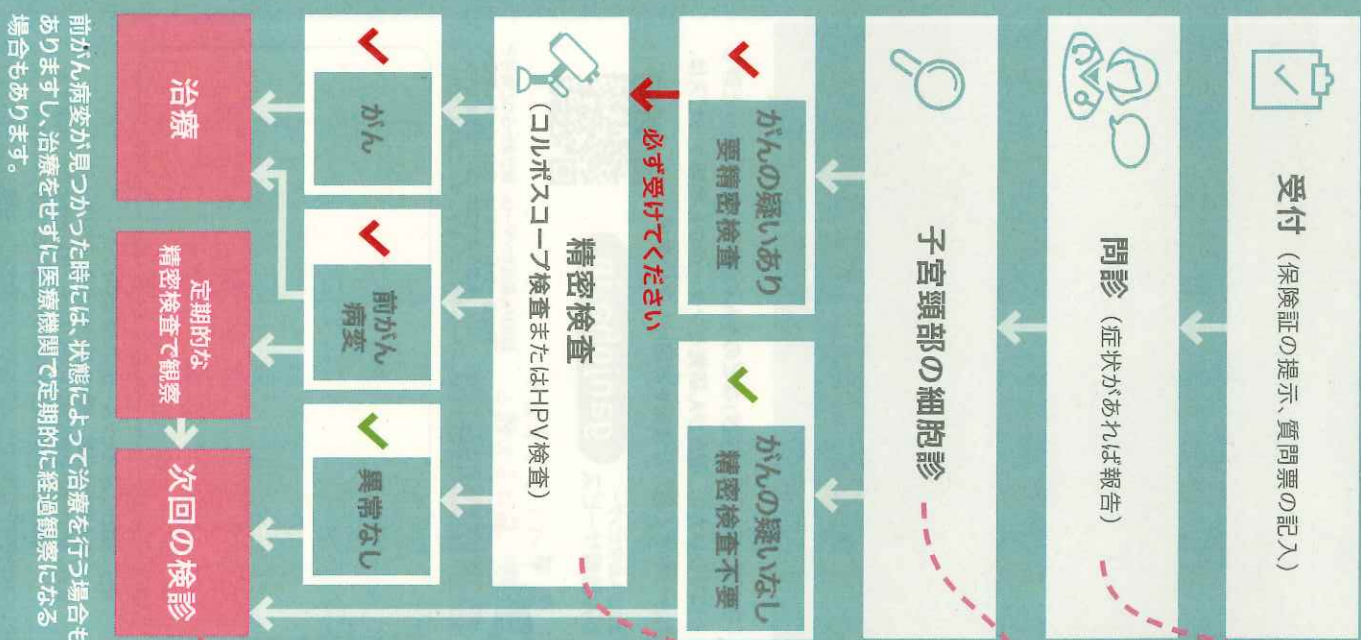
受付（保険証の提示、質問票の記入）

問診（症状があれば報告）

子宮頸部の細胞診

がんの疑いあり
要精密検査

必ず受けてください

がんの疑いなし
精密検査不要

精密検査
（コルポスコープ検査またはHPV検査）

がん

前がん病変

異常なし

治療

定期的な精密検査で観察

次回の検診

前がん病変が見つかった時には、状態によって治療を行う場合もありますし、治療をせずに医療機関で定期的に経過観察になる場合もあります。